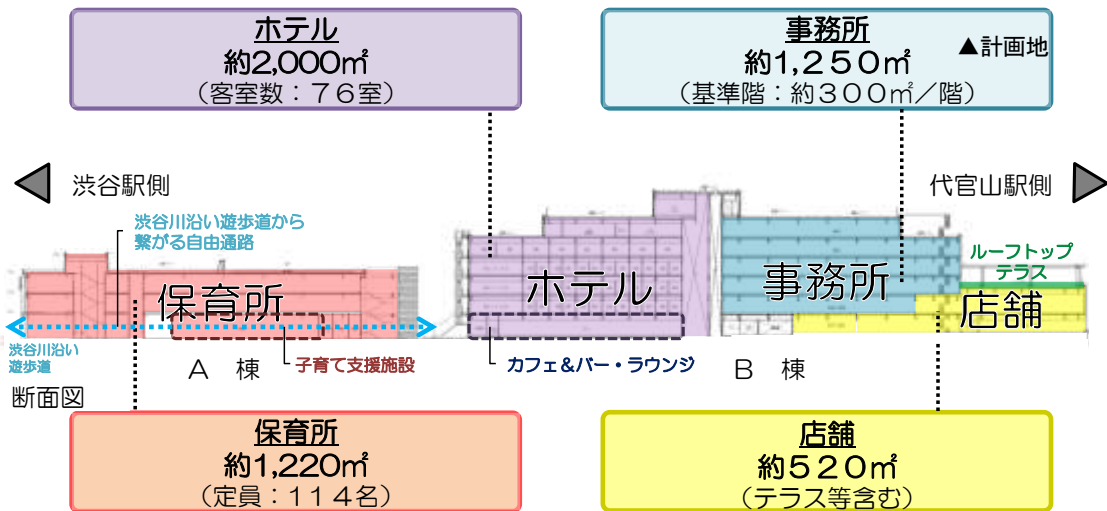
ホテル
約2,000㎡
（客室数：７６室）

事務所
約１,２５０㎡
（基準階：約３００㎡／階）

▲計画地

渋谷駅側

代官山駅側

渋谷川沿い遊歩道から繋がる自由通路

ルーフトップテラス

保育所

ホテル

事務所

店舗

渋谷川沿い遊歩道

Ａ　棟

子育て支援施設

カフェ＆バー・ラウンジ

Ｂ　棟

断面図

保育所
約1,220㎡
（定員：１１４名）

店舗
約５２０㎡
（テラス等含む）